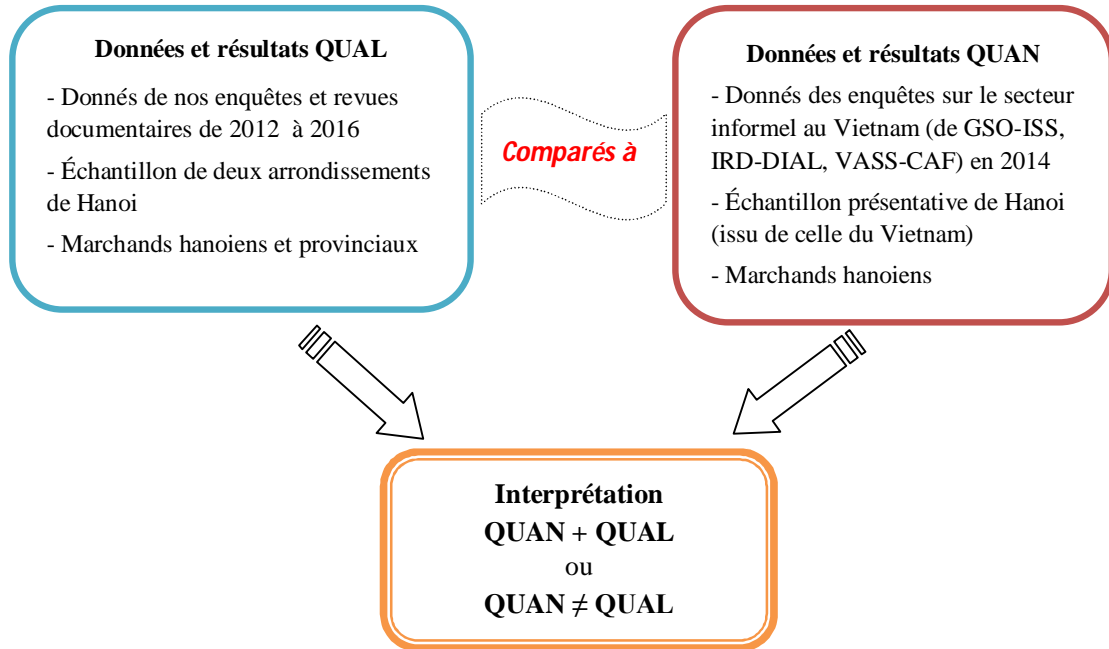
**Données et résultats QUAL**

- Donnés de nos enquêtes et revues documentaires de 2012 à 2016

- Échantillon de deux arrondissements de Hanoi

- Marchands hanoiens et provinciaux

Comparés à

**Données et résultats QUAN**

- Donnés des enquêtes sur le secteur informel au Vietnam (de GSO-ISS, IRD-DIAL, VASS-CAF) en 2014

- Échantillon présentative de Hanoi (issu de celle du Vietnam)

- Marchands hanoiens

**Interprétation**
**QUAN + QUAL**
ou
**QUAN ≠ QUAL**